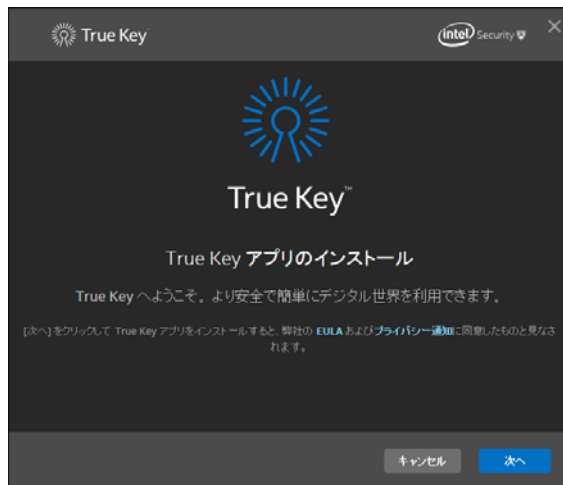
True Key

intel Security

×

True Key™

True Key アプリのインストール

True Key へようこそ。より安全で簡単にデジタル世界を利用できます。

[次へ] をクリックして True Key アプリをインストールすると、弊社の EULA および プライバシー通知 に同意したものと見なされます。

キャンセル

次へ